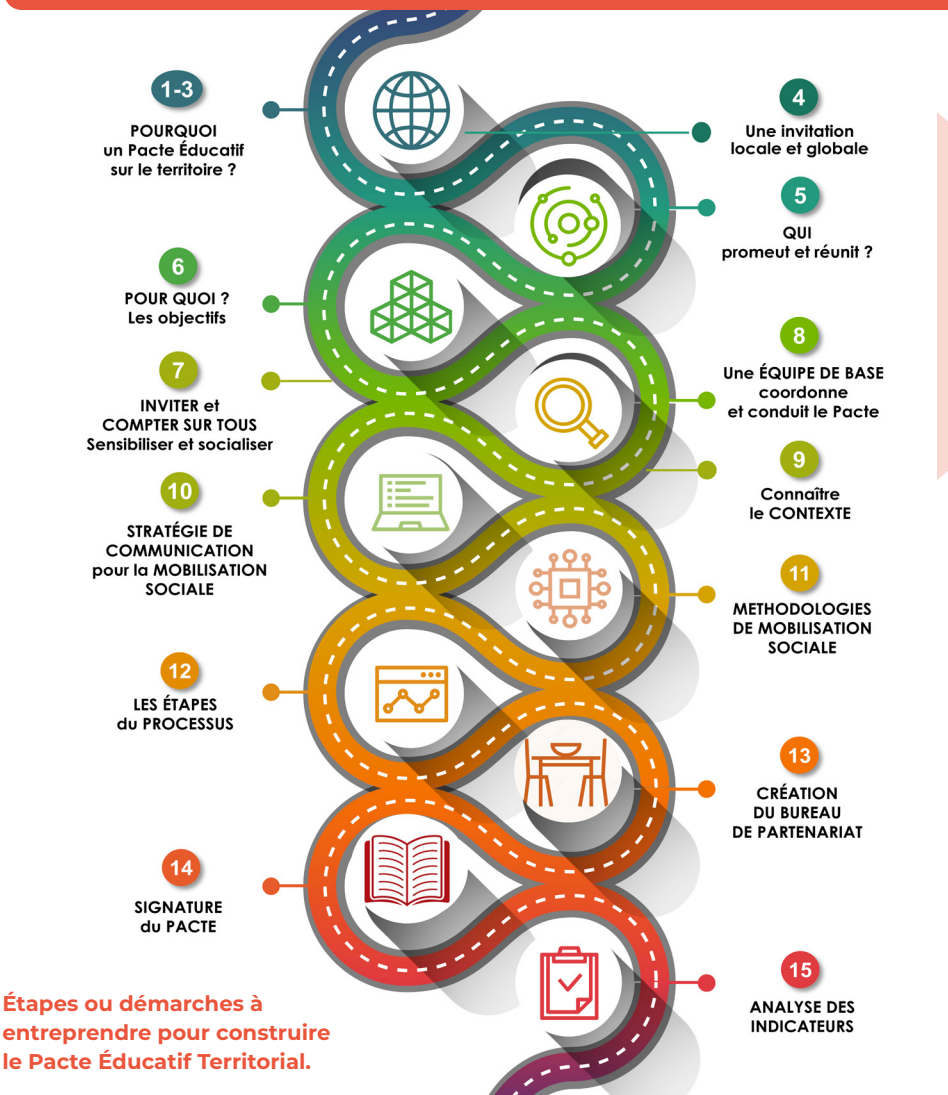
1-3
POURQUOI un Pacte Éducatif sur le territoire ?

4
Une invitation locale et globale

5
QUI promeut et réunit ?

6
POUR QUOI ? Les objectifs

7
INVITER et COMPTER SUR TOUS Sensibiliser et socialiser

8
Une ÉQUIPE DE BASE coordonne et conduit le Pacte

9
Connaître le CONTEXTE

10
STRATÉGIE DE COMMUNICATION pour la MOBILISATION SOCIALE

11
METHODOLOGIES DE MOBILISATION SOCIALE

12
LES ÉTAPES du PROCESSUS

13
CRÉATION DU BUREAU DE PARTENARIAT

14
SIGNATURE du PACTE

15
ANALYSE DES INDICATEURS

Étapes ou démarches à entreprendre pour construire le Pacte Éducatif Territorial.